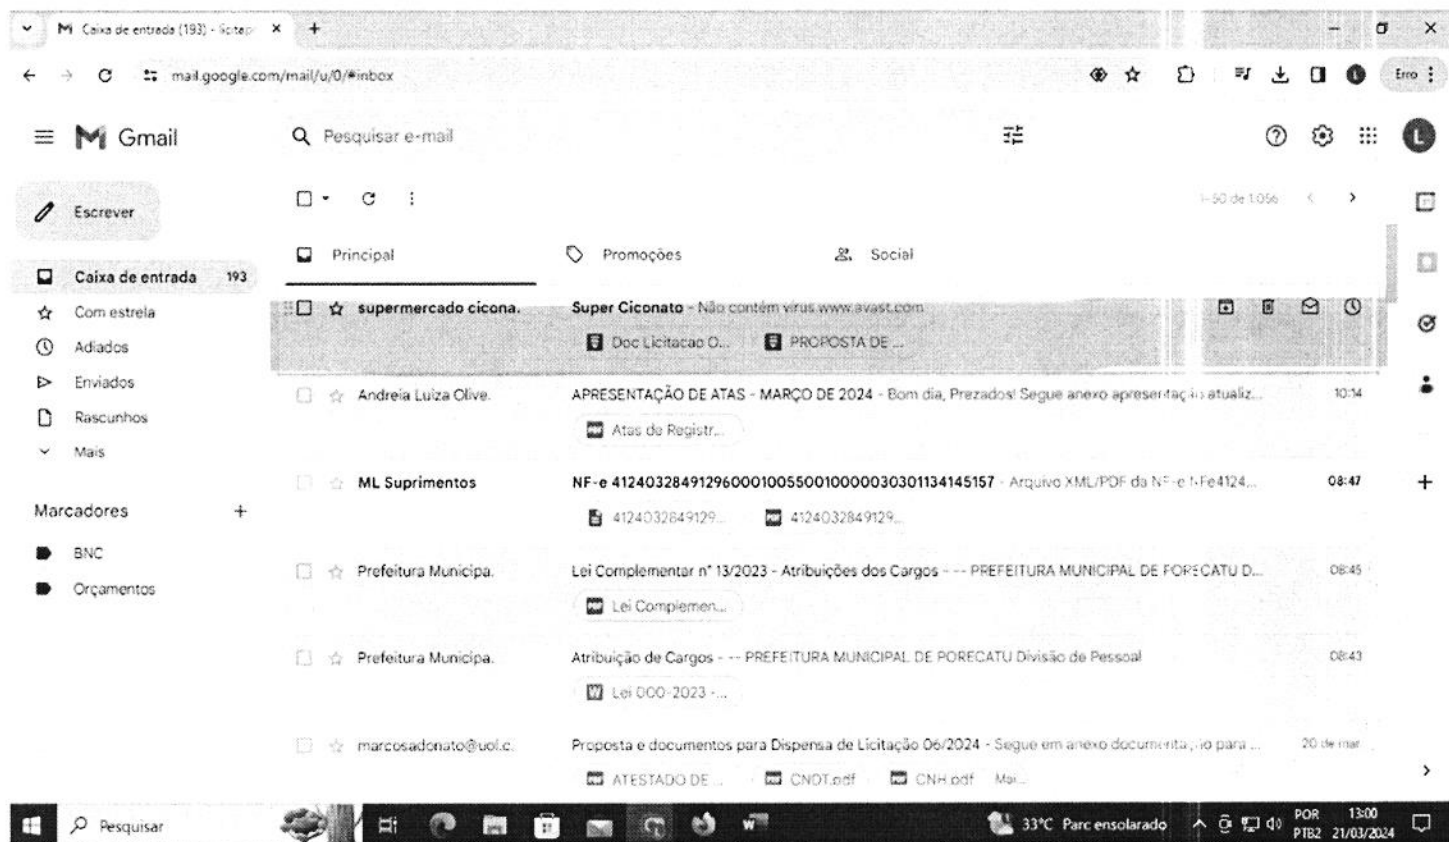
Caixa de entrada (193) - licitap

mail.google.com/mail/u/0/#inbox

Erro

Gmail

Pesquisar e-mail

Escrever

Caixa de entrada 193
Com estrela
Adiados
Enviados
Rascunhos
Mais

Marcadores +
BNC
Orçamentos

1-50 de 1.056

Principal
Promoções
Social

supermercado cicona. Super Ciconato - Não contém vírus.www.avast.com
Doc Licitacao O... PROPOSTA DE ...

Andreia Luiza Olive. APRESENTAÇÃO DE ATAS - MARÇO DE 2024 - Bom dia, Prezados! Segue anexo apresentação atualiz... 10:14
Atas de Registr...

ML Suprimentos NF-e 41240328491296000100550010000030301134145157 - Arquivo XML/PDF da NF-e NFe4124... 08:47
4124032849129... 4124032849129...

Prefeitura Municipa. Lei Complementar nº 13/2023 - Atribuições dos Cargos - -- PREFEITURA MUNICIPAL DE PORECATU D... 08:45
Lei Complemen...

Prefeitura Municipa. Atribuição de Cargos - -- PREFEITURA MUNICIPAL DE PORECATU Divisão de Pessoal 08:43
Lei 000-2023 -...

marcosadonato@uol.c. Proposta e documentos para Dispensa de Licitação 06/2024 - Segue em anexo documentação para ... 20 de mar
ATESTADO DE ... CNDT.pdf CNH.pdf Mai...

Pesquisar
33°C Parc ensolarado
POR PTB2 13:00 21/03/2024